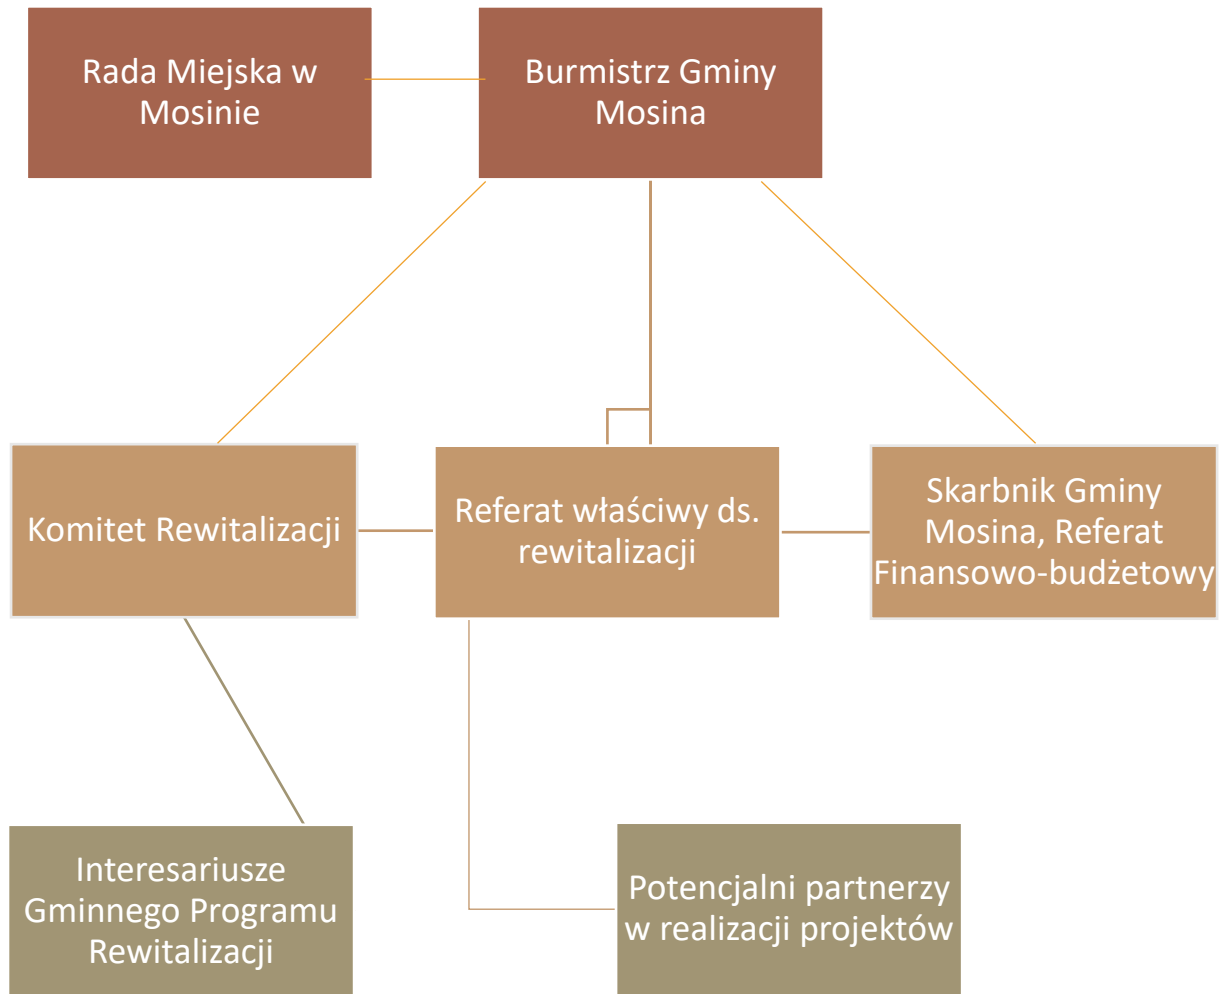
Rada Miejska w Mosinie

Burmistrz Gminy Mosina

Komitet Rewitalizacji

Referat właściwy ds. rewitalizacji

Skarbnik Gminy Mosina, Referat Finansowo-budżetowy

Interesariusze Gminnego Programu Rewitalizacji

Potencjalni partnerzy w realizacji projektów